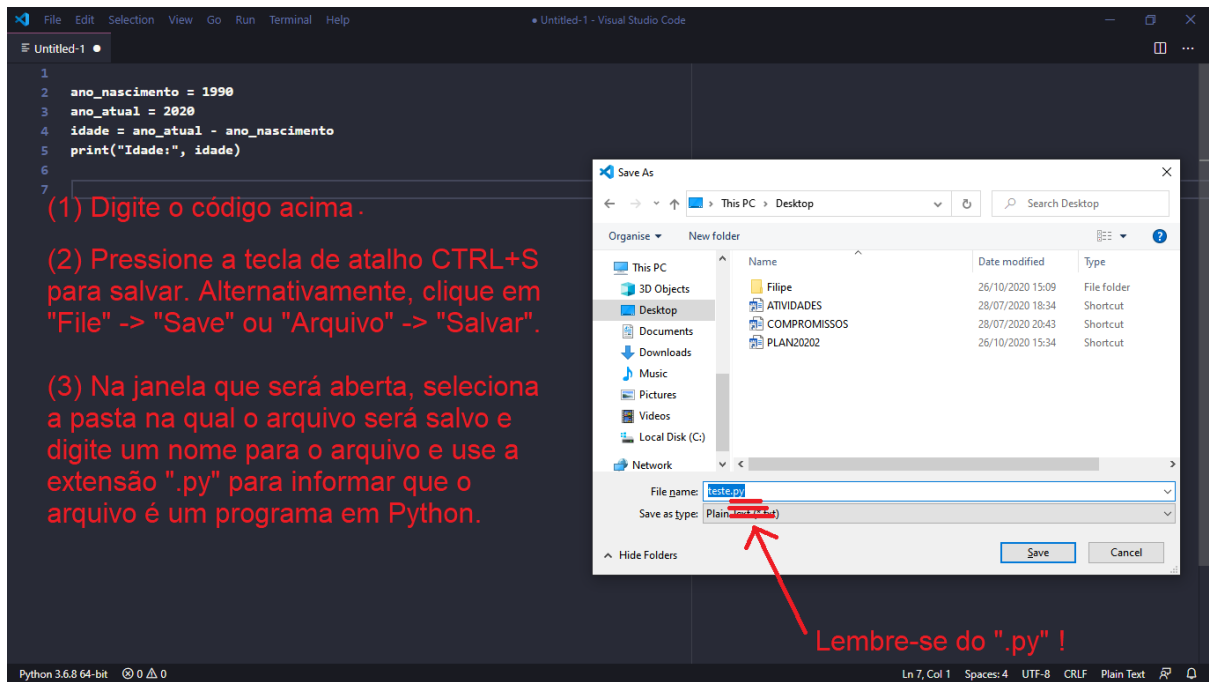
File Edit Selection View Go Run Terminal Help

● Untitled-1 - Visual Studio Code

Untitled-1 ●

1
2 ano_nascimento = 1990
3 ano_atual = 2020
4 idade = ano_atual - ano_nascimento
5 print("Idade:", idade)
6
7

(1) Digite o código acima.

(2) Pressione a tecla de atalho CTRL+S para salvar. Alternativamente, clique em "File" -> "Save" ou "Arquivo" -> "Salvar".

(3) Na janela que será aberta, seleciona a pasta na qual o arquivo será salvo e digite um nome para o arquivo e use a extensão ".py" para informar que o arquivo é um programa em Python.

Save As

This PC > Desktop

Search Desktop

Organise ▾ New folder

This PC
3D Objects
Desktop
Documents
Downloads
Music
Pictures
Videos
Local Disk (C:)
Network

| Name | Date modified | Type |
|---|---|---|
| Filipe | 26/10/2020 15:09 | File folder |
| ATIVIDADES | 28/07/2020 18:34 | Shortcut |
| COMPROMISSOS | 28/07/2020 20:43 | Shortcut |
| PLAN20202 | 26/10/2020 15:34 | Shortcut |

File name: teste.py
Save as type: Plain Text (*.txt)

Hide Folders

Save Cancel

Lembre-se do ".py" !

Python 3.6.8 64-bit ⊗ 0 ⚠ 0

Ln 7, Col 1 Spaces: 4 UTF-8 CRLF Plain Text